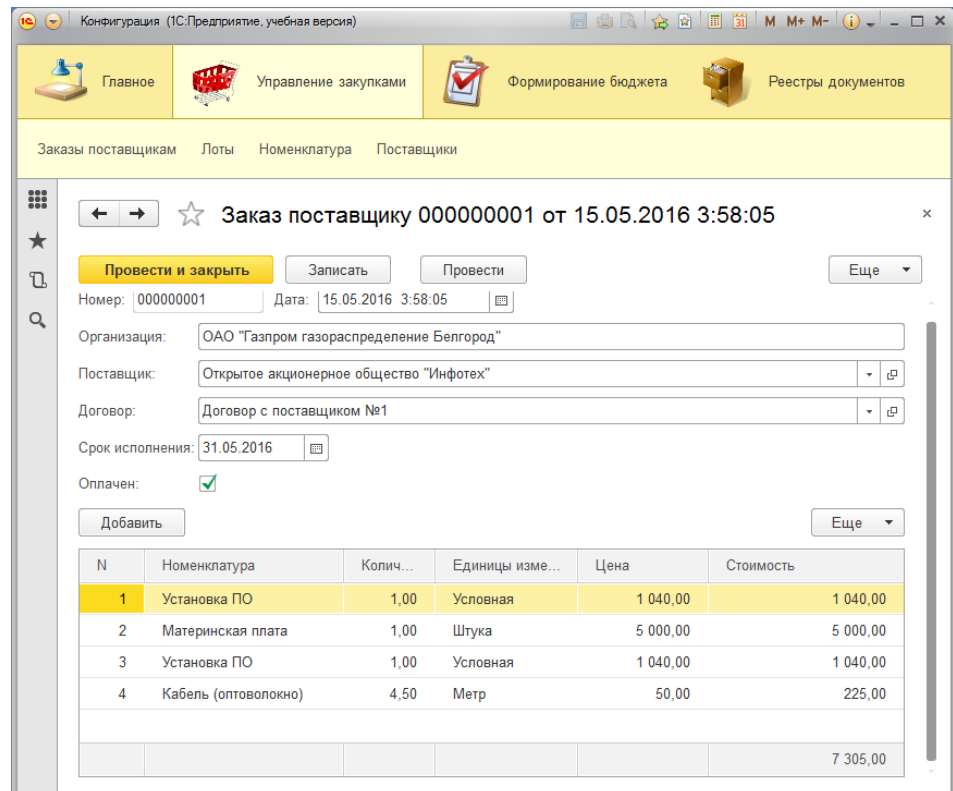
Конфигурация (1С:Предприятие, учебная версия)

M M+ M-

Главное

Управление закупками

Формирование бюджета

Реестры документов

Заказы поставщикам Лоты Номенклатура Поставщики

Заказ поставщику 000000001 от 15.05.2016 3:58:05

Провести и закрыть Записать Провести Еще

Номер: 000000001 Дата: 15.05.2016 3:58:05

Организация: ОАО "Газпром газораспределение Белгород"

Поставщик: Открытое акционерное общество "Инфотех"

Договор: Договор с поставщиком №1

Срок исполнения: 31.05.2016

Оплачен:

Добавить Еще

| N | Номенклатура | Колич... | Единицы изме... | Цена | Стоимость |
|---|---|---|---|---|---|
| 1 | Установка ПО | 1,00 | Условная | 1 040,00 | 1 040,00 |
| 2 | Материнская плата | 1,00 | Штука | 5 000,00 | 5 000,00 |
| 3 | Установка ПО | 1,00 | Условная | 1 040,00 | 1 040,00 |
| 4 | Кабель (оптоволокно) | 4,50 | Метр | 50,00 | 225,00 |
| | | | | | 7 305,00 |